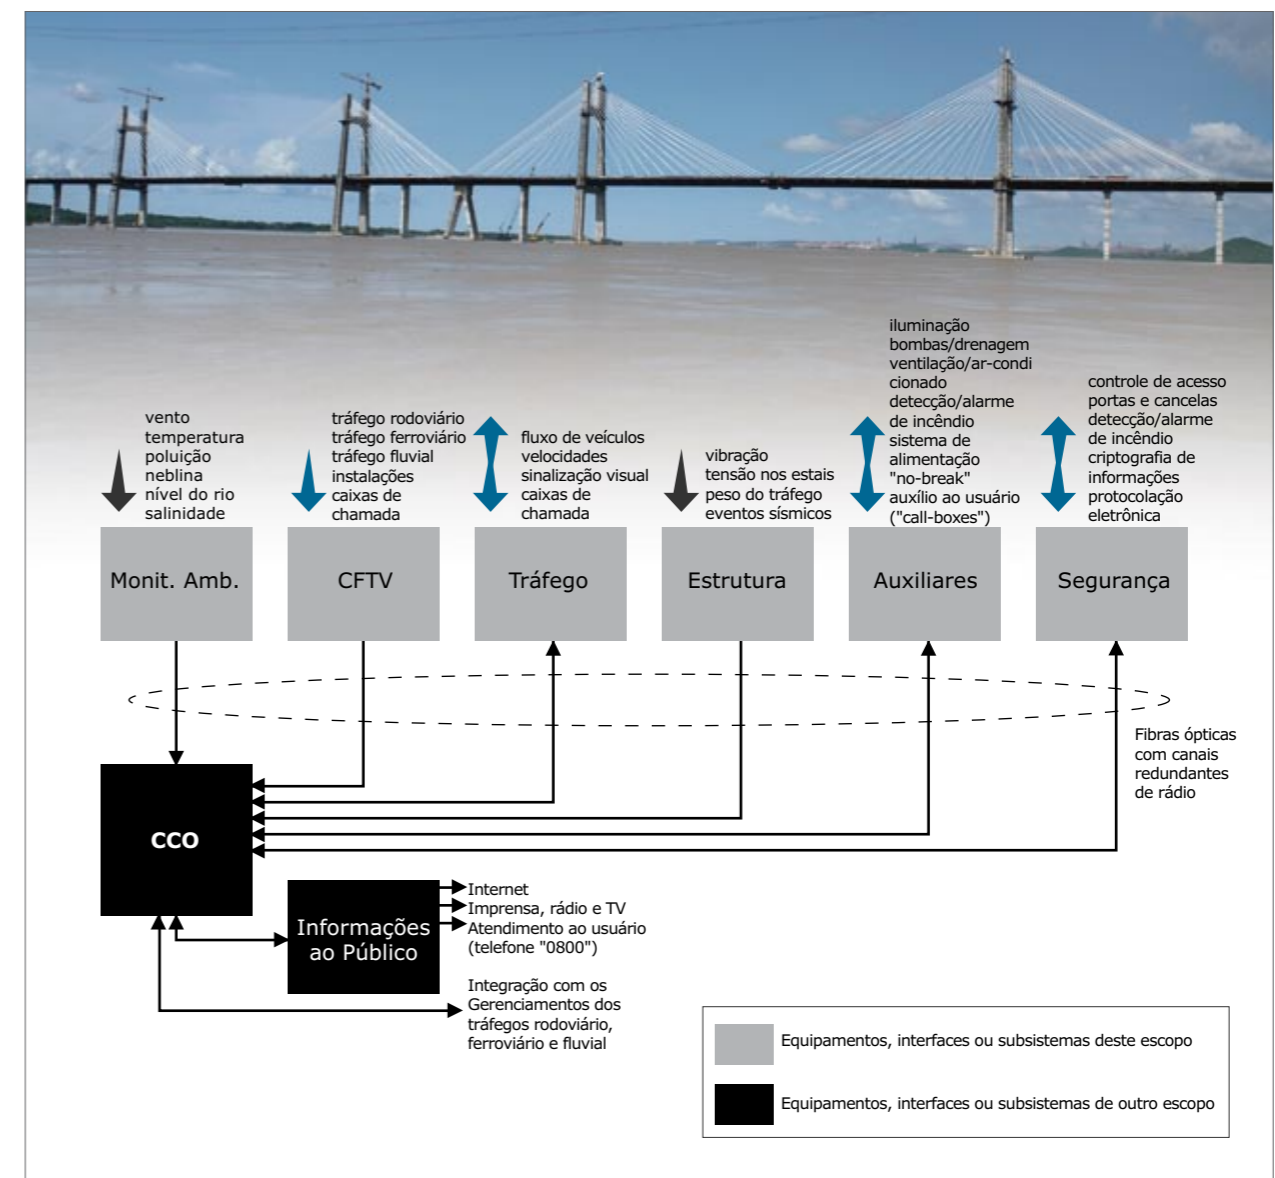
vento
temperatura
poluição
neblina
nível do rio
salinidade

tráfego rodoviário
tráfego ferroviário
tráfego fluvial
instalações
caixas de
chamada

fluxo de veículos
velocidades
sinalização visual
caixas de
chamada

vibração
tensão nos estais
peso do tráfego
eventos sísmicos

iluminação
bombas/drenagem
ventilação/ar-condicionado
detecção/alarme
de incêndio
sistema de
alimentação
"no-break"
auxílio ao usuário
("call-boxes")

controle de acesso
portas e cancelas
detecção/alarme
de incêndio
criptografia de
informações
protocolação
eletrônica

Monit. Amb.

CFTV

Tráfego

Estrutura

Auxiliares

Segurança

Fibras ópticas
com canais
redundantes
de rádio

CCO

Informações
ao Público

Internet
Imprensa, rádio e TV
Atendimento ao usuário
(telefone "0800")

Integração com os
Gerenciamentos dos
tráfegos rodoviário,
ferroviário e fluvial

Equipamentos, interfaces ou subsistemas deste escopo

Equipamentos, interfaces ou subsistemas de outro escopo